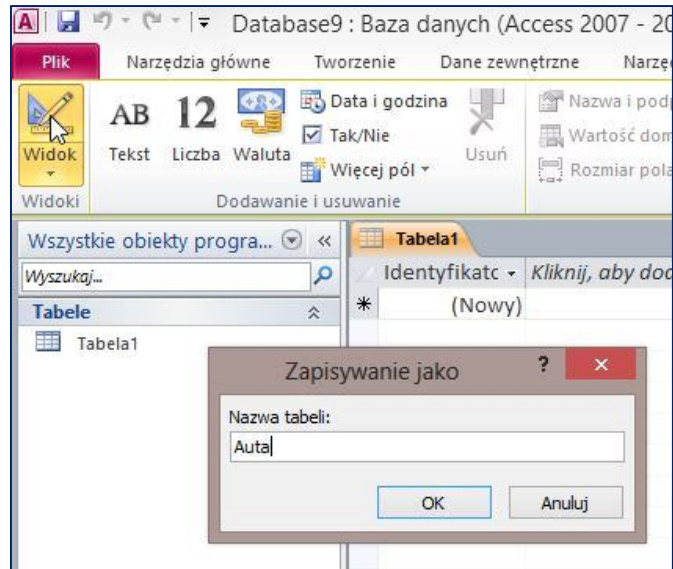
Database9 : Baza danych (Access 2007 - 20

Plik
Narzędzia główne
Tworzenie
Dane zewnętrzne
Narzę

Widok
AB
Tekst
12
Liczba
Waluta
Data i godzina
Tak/Nie
Więcej pól
Usuń
Nazwa i podp
Wartość dom
Rozmiar pola

Widoki
Dodawanie i usuwanie

Wszystkie obiekty progra...
Wyszukaj...
Tabele
Tabela1

Tabela1
Identyfikatc
Kliknij, aby doc
*
(Nowy)

Zapisywanie jako
?
Nazwa tabeli:
Auta
OK
Anuluj